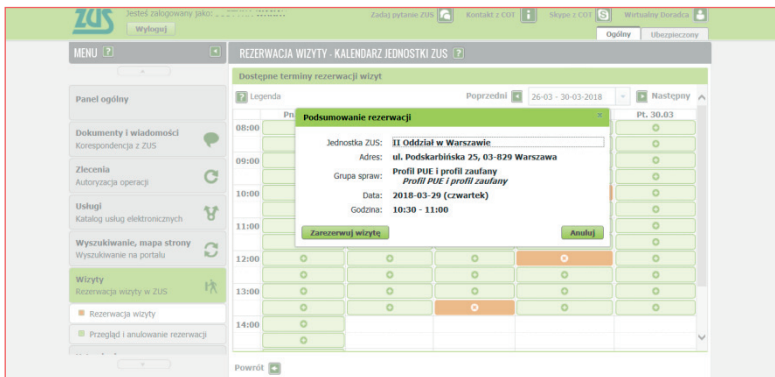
ZUS
Jesteś zalogowany jako: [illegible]
Wyloguj
Zadaj pytanie ZUS
Kontakt z COT
Skype z COT
Wirtualny Doradca
Ogólny
Ubezpieczony

MENU ?
REZERWACJA WIZYTY - KALENDARZ JEDNOSTKI ZUS ?

Panel ogólny
Dokumenty i wiadomości
Korespondencja z ZUS
Zlecenia
Autoryzacja operacji
Usługi
Katalog usług elektronicznych
Wyszukiwanie, mapa strony
Wyszukiwanie na portalu
Wizyty
Rezerwacja wizyty w ZUS
Rezerwacja wizyty
Przegląd i anulowanie rezerwacji

Dostępne terminy rezerwacji wizyt
Legenda
Poprzedni
26-03 - 30-03-2018
Następny
Pt. 30.03
08:00
09:00
10:00
11:00
12:00
13:00
14:00

Podsumowanie rezerwacji
Jednostka ZUS: II Oddział w Warszawie
Adres: ul. Podskarbińska 25, 03-829 Warszawa
Grupa spraw: Profil PUE i profil zaufany
Profil PUE i profil zaufany
Data: 2018-03-29 (czwartek)
Godzina: 10:30 - 11:00
Zarezerwuj wizytę
Anuluj

Powrót